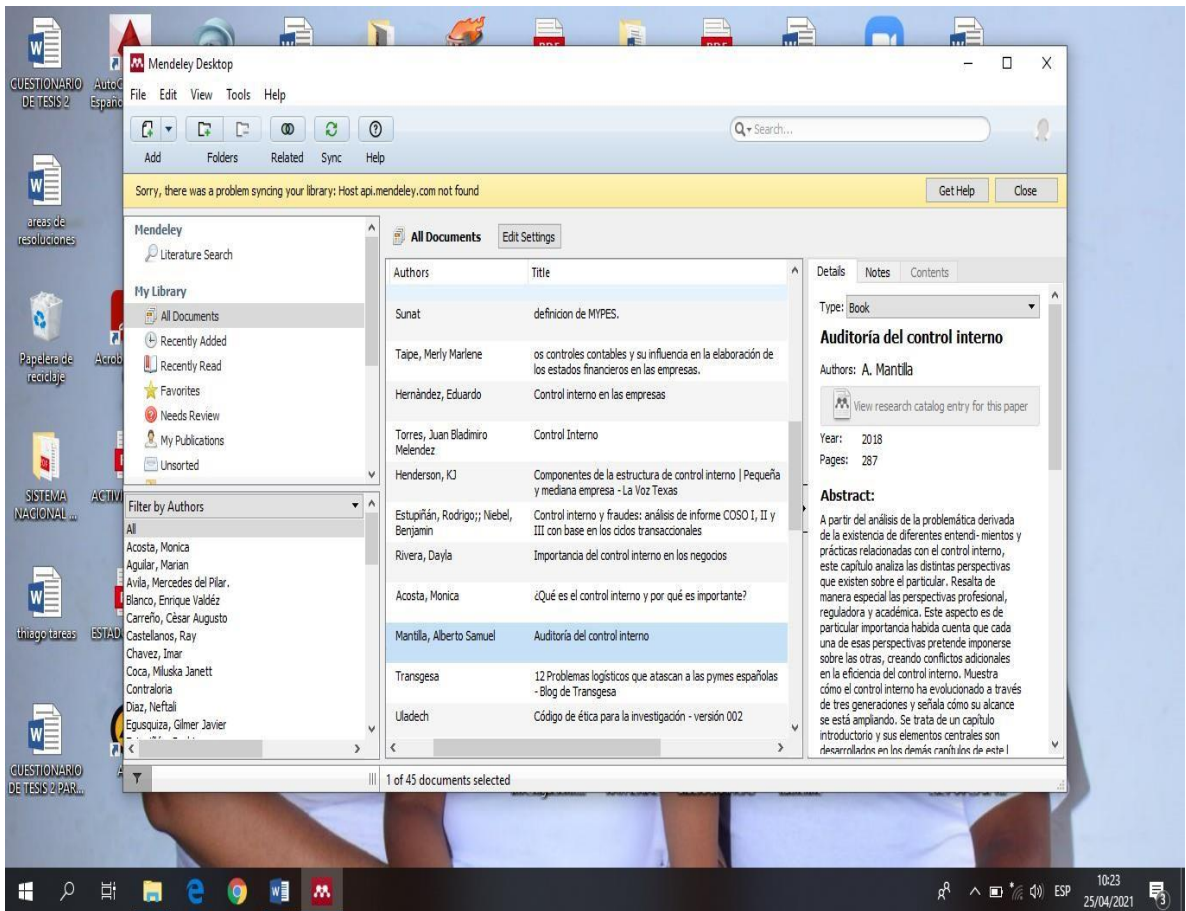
CUESTIONARIO DE TESIS 2

AutoC Españo

areas de resoluciones

Papelera de reciclaje

Acrob

SISTEMA NACIONAL ...

ACTIV

thiago tareas

ESTAD

CUESTIONARIO DE TESIS 2 PAR...

Mendeley Desktop

File Edit View Tools Help

Add Folders Related Sync Help

Q Search...

Sorry, there was a problem syncing your library: Host api.mendeley.com not found

Get Help Close

Mendeley
Literature Search

My Library
All Documents
Recently Added
Recently Read
Favorites
Needs Review
My Publications
Unsorted

Filter by Authors
All
Acosta, Monica
Aguilar, Marian
Avila, Mercedes del Pilar.
Blanco, Enrique Valdéz
Carreño, César Augusto
Castellanos, Ray
Chavez, Imar
Coca, Miluska Janett
Contraloria
Diaz, Neftali
Egusquiza, Gilmer Javier

All Documents Edit Settings

| Authors | Title |
|---|---|
| Sunat | definicion de MYPES. |
| Taipe, Merly Marlene | os controles contables y su influencia en la elaboración de los estados financieros en las empresas. |
| Hernández, Eduardo | Control interno en las empresas |
| Torres, Juan Bladimiro Melendez | Control Interno |
| Henderson, KJ | Componentes de la estructura de control interno \| Pequeña y mediana empresa - La Voz Texas |
| Estupiñán, Rodrigo;; Niebel, Benjamin | Control interno y fraudes: análisis de informe COSO I, II y III con base en los ciclos transaccionales |
| Rivera, Dayla | Importancia del control interno en los negocios |
| Acosta, Monica | ¿Qué es el control interno y por qué es importante? |
| Mantilla, Alberto Samuel | Auditoría del control interno |
| Transgesa | 12 Problemas logísticos que atascan a las pymes españolas - Blog de Transgesa |
| Uladech | Código de ética para la investigación - versión 002 |

1 of 45 documents selected

Details Notes Contents

Type: Book

Auditoría del control interno

Authors: A. Mantilla

View research catalog entry for this paper

Year: 2018
Pages: 287

Abstract:
A partir del análisis de la problemática derivada de la existencia de diferentes entendi- mientos y prácticas relacionadas con el control interno, este capítulo analiza las distintas perspectivas que existen sobre el particular. Resalta de manera especial las perspectivas profesional, reguladora y académica. Este aspecto es de particular importancia habida cuenta que cada una de esas perspectivas pretende imponerse sobre las otras, creando conflictos adicionales en la eficiencia del control interno. Muestra cómo el control interno ha evolucionado a través de tres generaciones y señala cómo su alcance se está ampliando. Se trata de un capítulo introductorio y sus elementos centrales son desarrollados en los demás capítulos de este l

ESP 10:23 25/04/2021